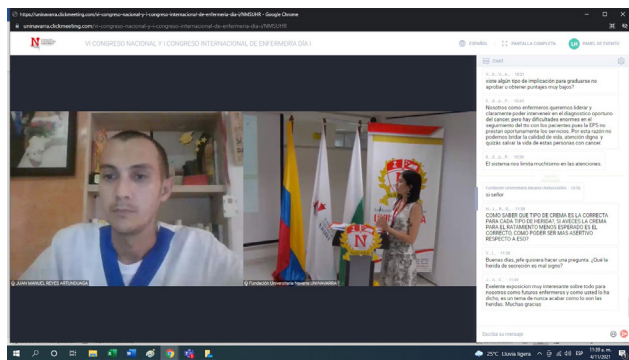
https://uninavarra.clickmeeting.com/vi-congreso-nacional-y-i-congreso-internacional-de-enfermeria-dia-i/MMOUHR - Google Chrome

uninavarra.clickmeeting.com/vi-congreso-nacional-y-i-congreso-internacional-de-enfermeria-dia-i/MMOUHR

VI CONGRESO NACIONAL Y I CONGRESO INTERNACIONAL DE ENFERMERÍA DÍA I

ESPAÑOL PANTALLA COMPLETA PANEL DE EVENTO

CHAT

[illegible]
existe algún tipo de implicación para graduarse no aprobar u obtener puntajes muy bajos?

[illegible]
Nosotros como enfermeros queremos liderar y claramente poder intervenir en el diagnóstico oportuno del cancer, pero hay dificultades enormes en el seguimiento del mis con los pacientes pues la EPS no prestan oportunamente los servicios. Por esta razón no podemos brindar la calidad de vida, atención digna y quizás salvar la vida de estas personas con cancer

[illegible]
El sistema nos limita muchísimo en las atenciones.

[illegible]
si señor

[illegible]
COMO SABER QUE TIPO DE CREMA ES LA CORRECTA PARA CADA TIPO DE HERIDA?, SI AVECES LA CREMA PARA EL RATAMIENTO MENOS ESPERADO ES EL CORRECTO, COMO PODER SER MAS ASERTIVO RESPECTO A ESO?

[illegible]
Buenas días, jefe quisiera hacer una pregunta. ¿Que la herida de secreción es mal signo?

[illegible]
Exelente exposición muy interesante sobre todo para nosotros como futuros enfermeros y como usted lo ha dicho, es un tema de nunca acabar como lo son las heridas. Muchas gracias

Escriba su mensaje

JUAN MANUEL REYES ARTUNDUAGA

Fundación Universitaria Navarra UNINAVARRA

25°C Lluvia ligera 11:39 a. m. 4/11/2021